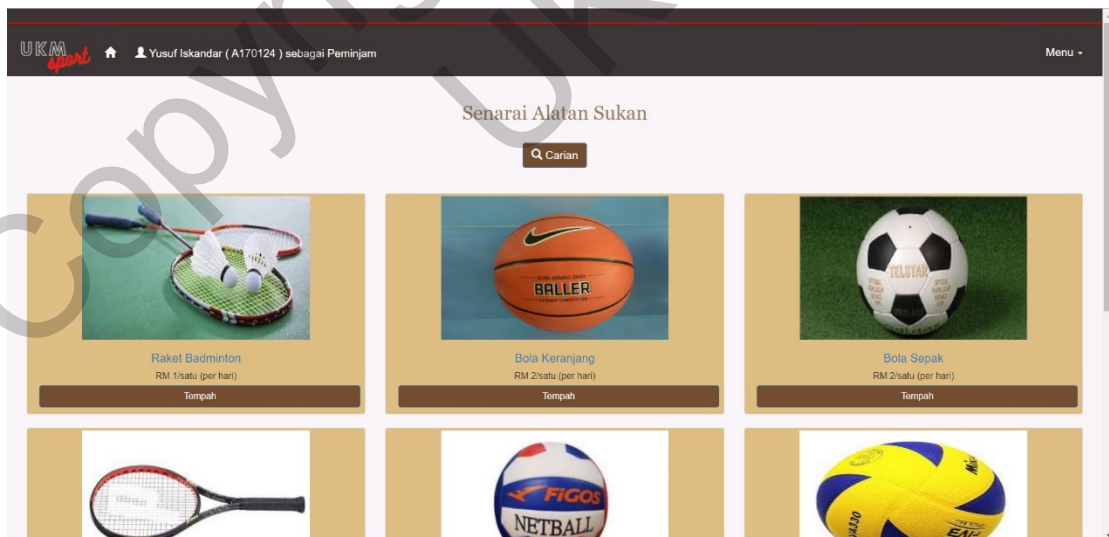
UKM sport Yusuf Iskandar ( A170124 ) sebagai Peminjam

Menu

Copyright UKM

Senarai Alatan Sukan

Carian

BALLER

TELSTAR

Raket Badminton
RM 1/satu (per hari)
Tempah

Bola Keranjang
RM 2/satu (per hari)
Tempah

Bola Sepak
RM 2/satu (per hari)
Tempah

FIGOS
NETBALL

Mikasa
MVA330